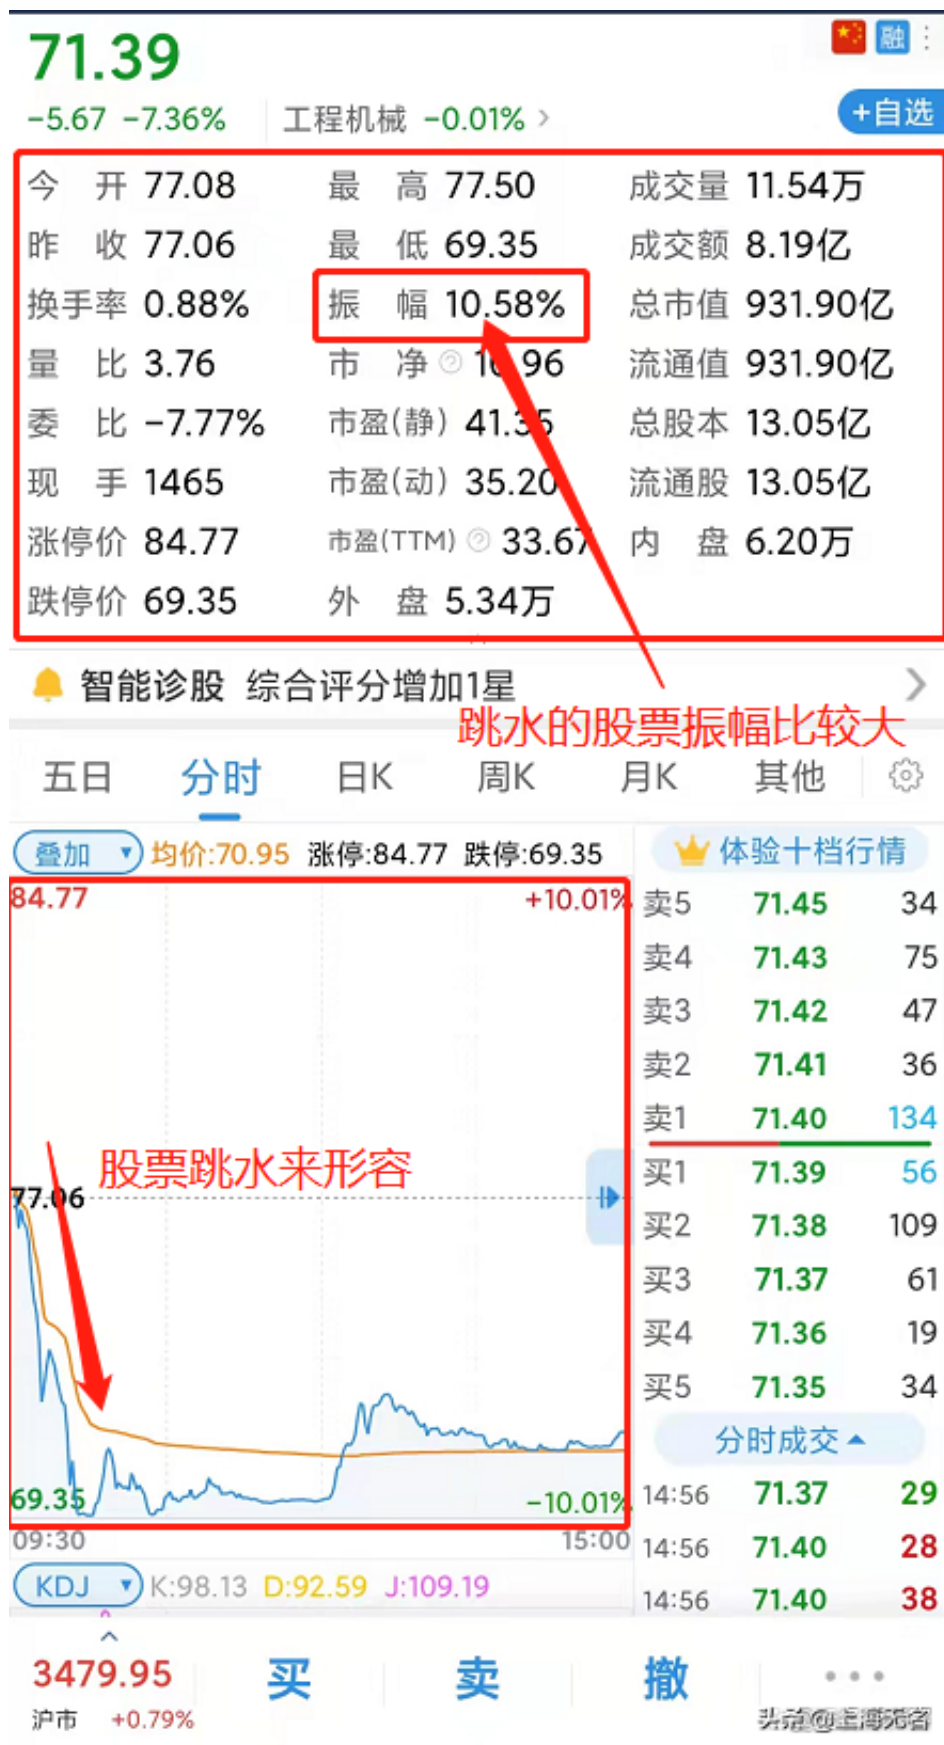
71.39
-5.67 -7.36% 工程机械 -0.01% ›
融
+自选

| | | |
|---|---|---|
| 今 开 77.08 | 最 高 77.50 | 成交量 11.54万 |
| 昨 收 77.06 | 最 低 69.35 | 成交额 8.19亿 |
| 换手率 0.88% | 振 幅 10.58% | 总市值 931.90亿 |
| 量 比 3.76 | 市 净 1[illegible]96 | 流通值 931.90亿 |
| 委 比 -7.77% | 市盈(静) 41.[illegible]5 | 总股本 13.05亿 |
| 现 手 1465 | 市盈(动) 35.20 | 流通股 13.05亿 |
| 涨停价 84.77 | 市盈(TTM) 33.67 | 内 盘 6.20万 |
| 跌停价 69.35 | 外 盘 5.34万 | |

智能诊股 综合评分增加1星
跳水的股票振幅比较大

五日 分时 日K 周K 月K 其他

叠加 均价:70.95 涨停:84.77 跌停:69.35
84.77 +10.01%
股票跳水来形容
77.06
69.35 -10.01%
09:30 15:00

体验十档行情
| | | |
|---|---|---|
| 卖5 | 71.45 | 34 |
| 卖4 | 71.43 | 75 |
| 卖3 | 71.42 | 47 |
| 卖2 | 71.41 | 36 |
| 卖1 | 71.40 | 134 |
| 买1 | 71.39 | 56 |
| 买2 | 71.38 | 109 |
| 买3 | 71.37 | 61 |
| 买4 | 71.36 | 19 |
| 买5 | 71.35 | 34 |

分时成交
| | | |
|---|---|---|
| 14:56 | 71.37 | 29 |
| 14:56 | 71.40 | 28 |
| 14:56 | 71.40 | 38 |

KDJ K:98.13 D:92.59 J:109.19

3479.95
沪市 +0.79%
买 卖 撤
头条@上海无名